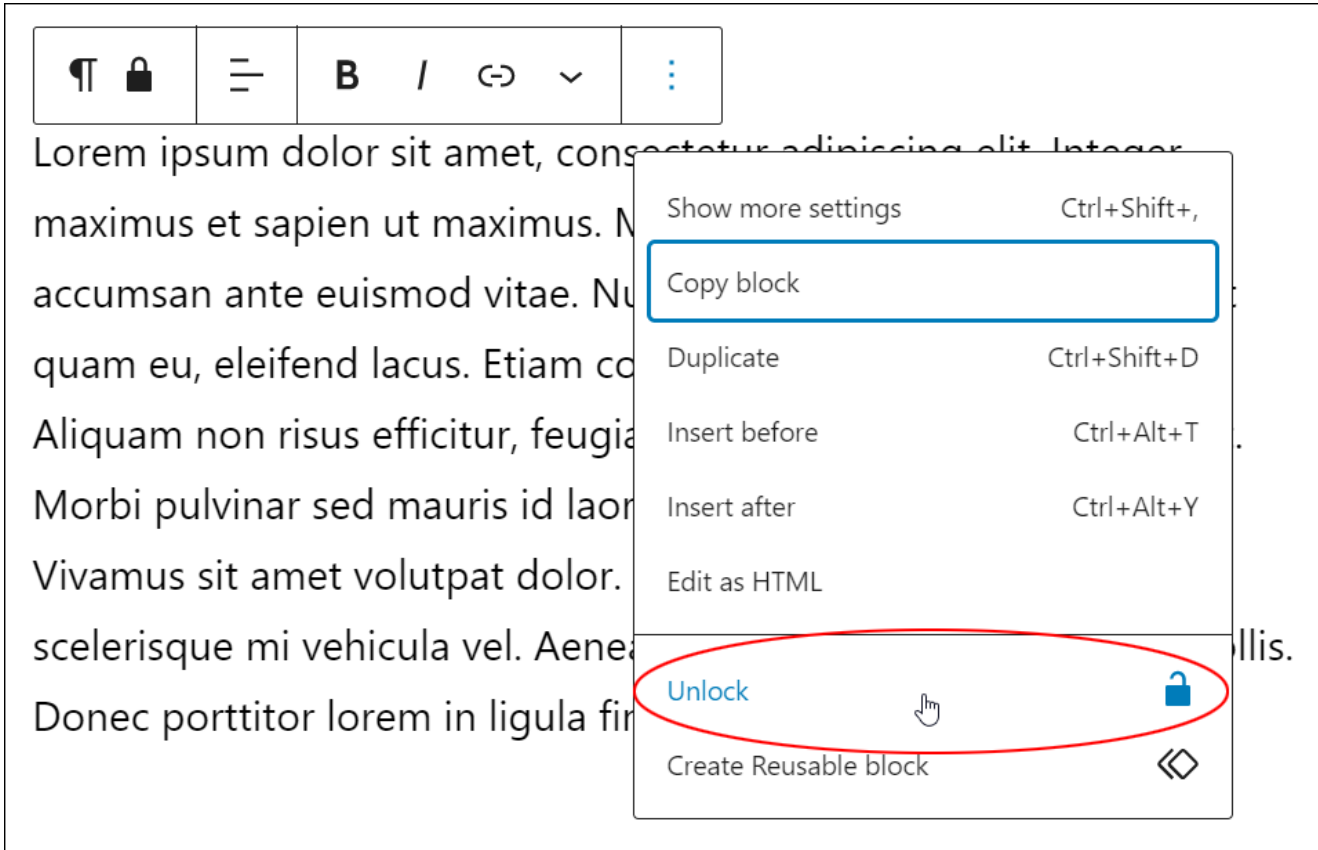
¶ B I

Lorem ipsum dolor sit amet, cons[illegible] maximus et sapien ut maximus. M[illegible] accumsan ante euismod vitae. Nu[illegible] quam eu, eleifend lacus. Etiam co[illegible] Aliquam non risus efficitur, feugia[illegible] Morbi pulvinar sed mauris id laor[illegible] Vivamus sit amet volutpat dolor. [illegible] scelerisque mi vehicula vel. Aenea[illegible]llis. Donec porttitor lorem in ligula fi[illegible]

Show more settings Ctrl+Shift+,
Copy block
Duplicate Ctrl+Shift+D
Insert before Ctrl+Alt+T
Insert after Ctrl+Alt+Y
Edit as HTML
Unlock
Create Reusable block